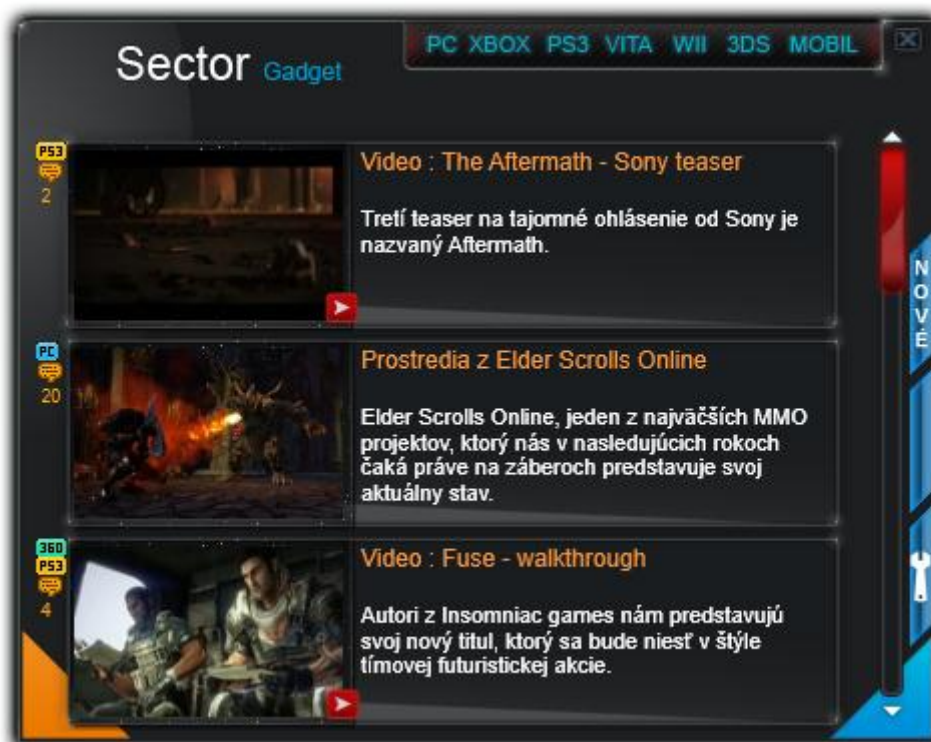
Sector Gadget

PC XBOX PS3 VITA WII 3DS MOBIL

PS3
2

Video : The Aftermath - Sony teaser

Tretí teaser na tajomné ohlásenie od Sony je nazvaný Aftermath.

PC
20

Prostredia z Elder Scrolls Online

Elder Scrolls Online, jeden z najväčších MMO projektov, ktorý nás v nasledujúcich rokoch čaká práve na záberoch predstavuje svoj aktuálny stav.

360
PS3
4

Video : Fuse - walkthrough

Autori z Insomniac games nám predstavujú svoj nový titul, ktorý sa bude niesť v štýle tímovej futuristickej akcie.

NOVÉ